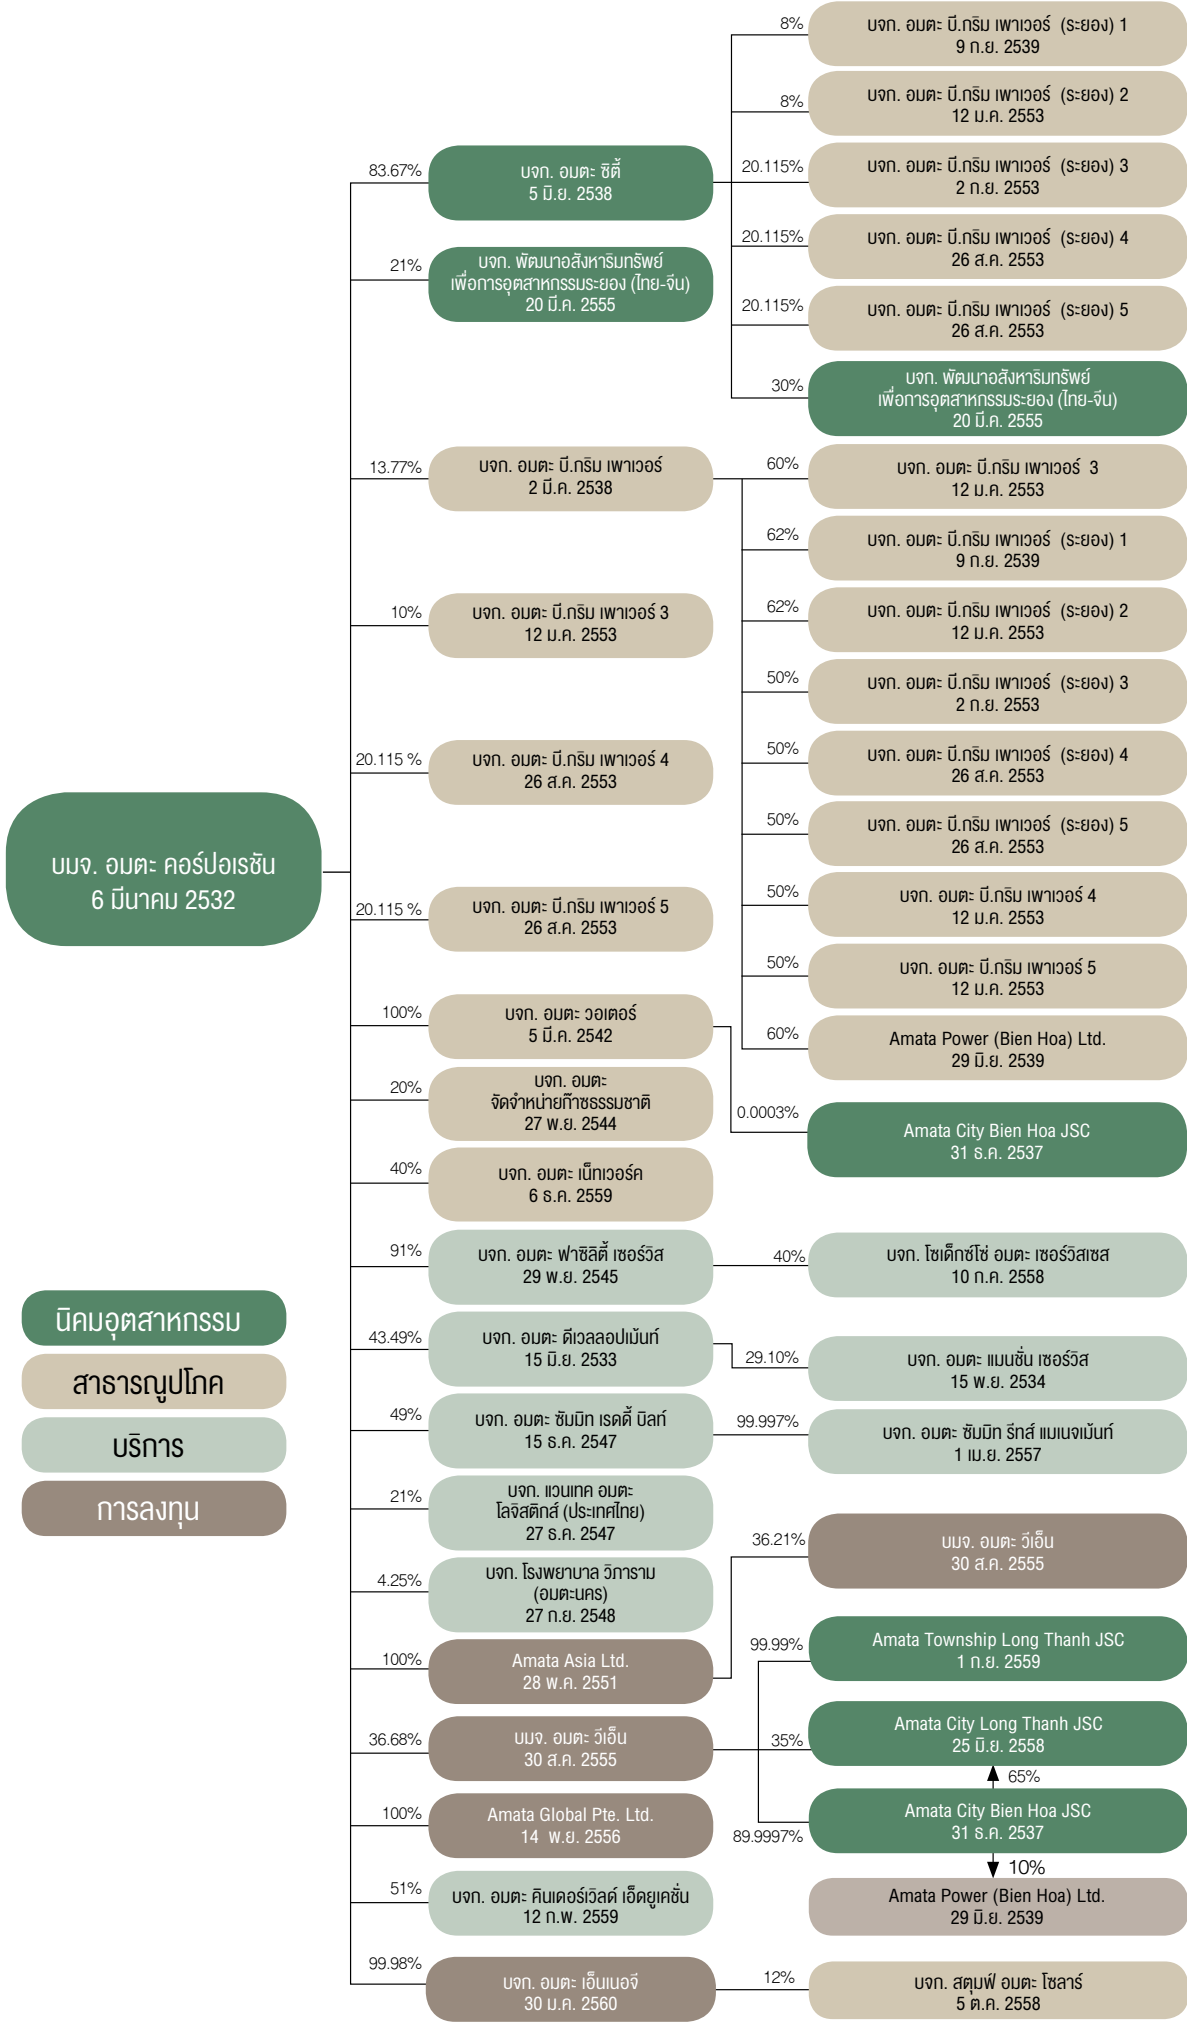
บมจ. อมตะ คอร์ปอเรชัน
6 มีนาคม 2532

83.67%
บจก. อมตะ ซิตี้
5 มิ.ย. 2538

21%
บจก. พัฒนาอสังหาริมทรัพย์เพื่อการอุตสาหกรรมระยอง (ไทย-จีน)
20 มี.ค. 2555

13.77%
บจก. อมตะ บี.กริม เพาเวอร์
2 มี.ค. 2538

10%
บจก. อมตะ บี.กริม เพาเวอร์ 3
12 ม.ค. 2553

20.115 %
บจก. อมตะ บี.กริม เพาเวอร์ 4
26 ส.ค. 2553

20.115 %
บจก. อมตะ บี.กริม เพาเวอร์ 5
26 ส.ค. 2553

100%
บจก. อมตะ วอเตอร์
5 มี.ค. 2542

20%
บจก. อมตะ จัดจำหน่ายก๊าซธรรมชาติ
27 พ.ย. 2544

40%
บจก. อมตะ เน็ทเวอร์ค
6 ธ.ค. 2559

91%
บจก. อมตะ ฟาซิลิตี้ เซอร์วิส
29 พ.ย. 2545

43.49%
บจก. อมตะ ดีเวลลอปเม้นท์
15 มิ.ย. 2533

49%
บจก. อมตะ ซัมมิท เรดดี้ บิลท์
15 ธ.ค. 2547

21%
บจก. แวนเทค อมตะ โลจิสติกส์ (ประเทศไทย)
27 ธ.ค. 2547

4.25%
บจก. โรงพยาบาล วิภาราม (อมตะนคร)
27 ก.ย. 2548

100%
Amata Asia Ltd.
28 พ.ค. 2551

36.68%
บมจ. อมตะ วีเอ็น
30 ส.ค. 2555

100%
Amata Global Pte. Ltd.
14 พ.ย. 2556

51%
บจก. อมตะ คินเดอร์เวิลด์ เอ็ดยูเคชั่น
12 ก.พ. 2559

99.98%
บจก. อมตะ เอ็นเนอจี
30 ม.ค. 2560

8%
บจก. อมตะ บี.กริม เพาเวอร์ (ระยอง) 1
9 ก.ย. 2539

8%
บจก. อมตะ บี.กริม เพาเวอร์ (ระยอง) 2
12 ม.ค. 2553

20.115%
บจก. อมตะ บี.กริม เพาเวอร์ (ระยอง) 3
2 ก.ย. 2553

20.115%
บจก. อมตะ บี.กริม เพาเวอร์ (ระยอง) 4
26 ส.ค. 2553

20.115%
บจก. อมตะ บี.กริม เพาเวอร์ (ระยอง) 5
26 ส.ค. 2553

30%
บจก. พัฒนาอสังหาริมทรัพย์เพื่อการอุตสาหกรรมระยอง (ไทย-จีน)
20 มี.ค. 2555

60%
บจก. อมตะ บี.กริม เพาเวอร์ 3
12 ม.ค. 2553

62%
บจก. อมตะ บี.กริม เพาเวอร์ (ระยอง) 1
9 ก.ย. 2539

62%
บจก. อมตะ บี.กริม เพาเวอร์ (ระยอง) 2
12 ม.ค. 2553

50%
บจก. อมตะ บี.กริม เพาเวอร์ (ระยอง) 3
2 ก.ย. 2553

50%
บจก. อมตะ บี.กริม เพาเวอร์ (ระยอง) 4
26 ส.ค. 2553

50%
บจก. อมตะ บี.กริม เพาเวอร์ (ระยอง) 5
26 ส.ค. 2553

50%
บจก. อมตะ บี.กริม เพาเวอร์ 4
12 ม.ค. 2553

50%
บจก. อมตะ บี.กริม เพาเวอร์ 5
12 ม.ค. 2553

60%
Amata Power (Bien Hoa) Ltd.
29 มิ.ย. 2539

0.0003%
Amata City Bien Hoa JSC
31 ธ.ค. 2537

40%
บจก. โซเด็กซ์โซ่ อมตะ เซอร์วิสเซส
10 ก.ค. 2558

29.10%
บจก. อมตะ แมนชั่น เซอร์วิส
15 พ.ย. 2534

99.997%
บจก. อมตะ ซัมมิท รีทส์ แมเนจเม้นท์
1 เม.ย. 2557

36.21%
บมจ. อมตะ วีเอ็น
30 ส.ค. 2555

99.99%
Amata Township Long Thanh JSC
1 ก.ย. 2559

35%
Amata City Long Thanh JSC
25 มิ.ย. 2558

65%

89.9997%
Amata City Bien Hoa JSC
31 ธ.ค. 2537

10%
Amata Power (Bien Hoa) Ltd.
29 มิ.ย. 2539

12%
บจก. สตูเฟ่ อมตะ โซลาร์
5 ต.ค. 2558

นิคมอุตสาหกรรม
สาธารณูปโภค
บริการ
การลงทุน